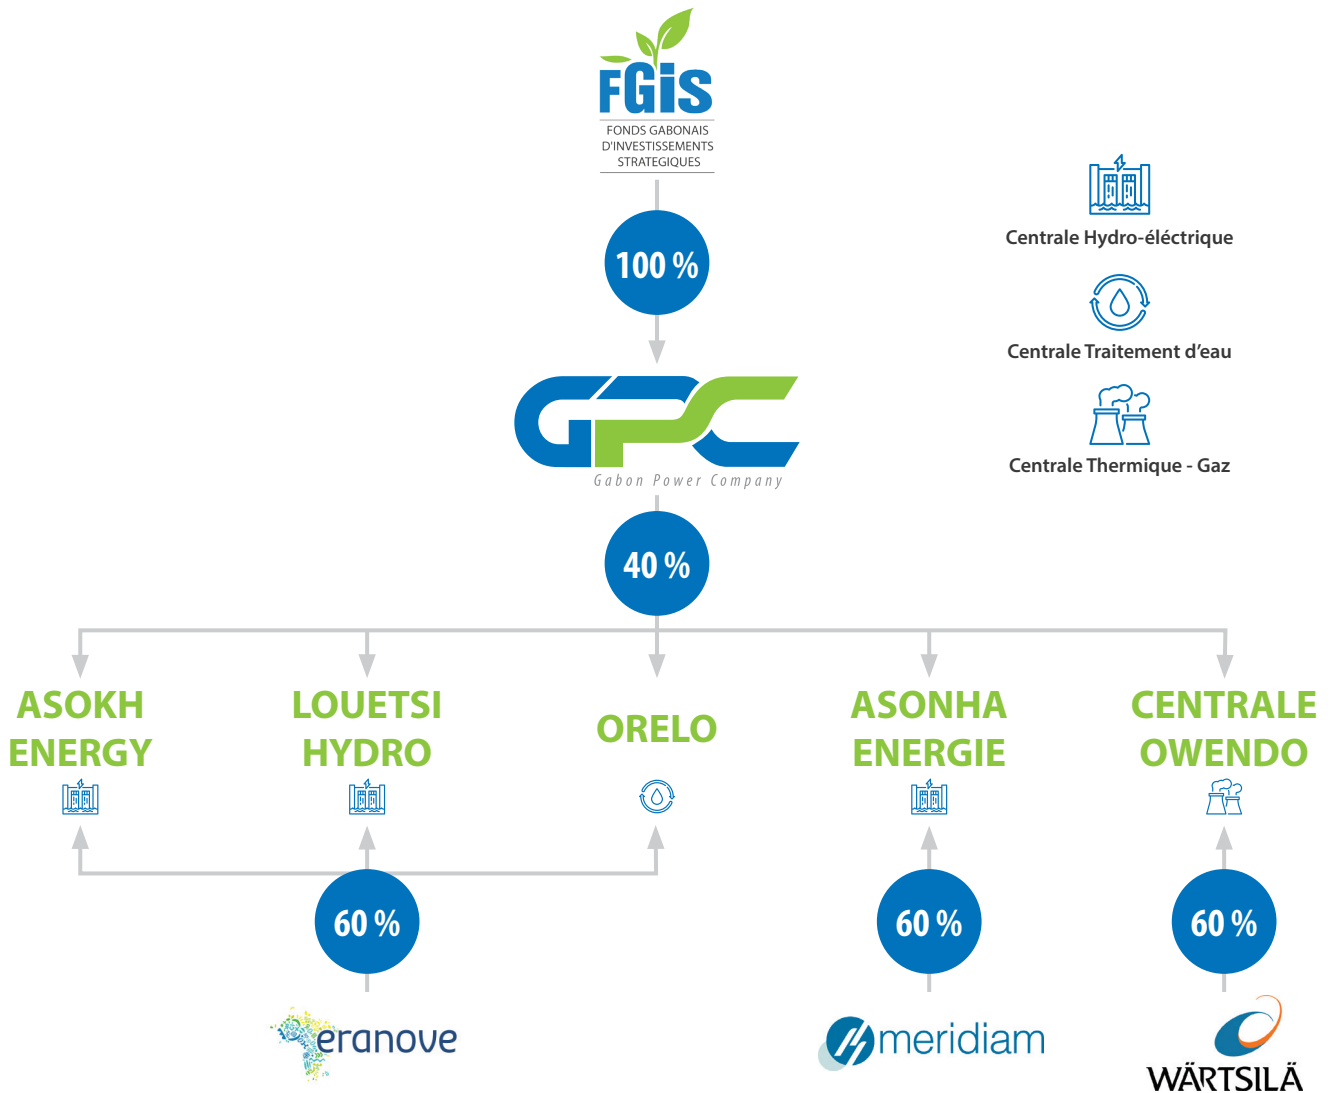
FGIS
FONDS GABONAIS D'INVESTISSEMENTS STRATEGIQUES

100 %

GPC
Gabon Power Company

40 %

Centrale Hydro-éléctrique

Centrale Traitement d'eau

Centrale Thermique - Gaz

ASOKH ENERGY

LOUETSI HYDRO

ORELO

ASONHA ENERGIE

CENTRALE OWENDO

60 %

60 %

60 %

eranove

meridiam

WÄRTSILÄ